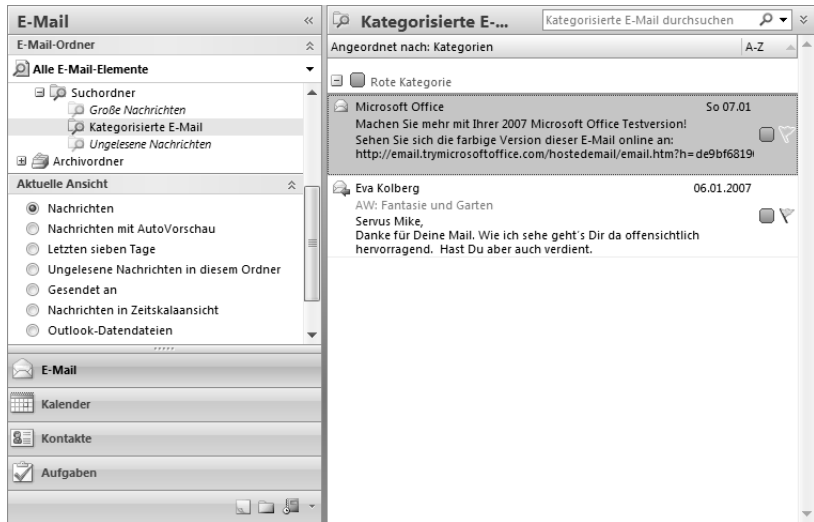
E-Mail «

E-Mail-Ordner

Alle E-Mail-Elemente

Suchordner
Große Nachrichten
Kategorisierte E-Mail
Ungelesene Nachrichten
Archivordner

Aktuelle Ansicht

Nachrichten
Nachrichten mit AutoVorschau
Letzten sieben Tage
Ungelesene Nachrichten in diesem Ordner
Gesendet an
Nachrichten in Zeitskalaansicht
Outlook-Datendateien

E-Mail
Kalender
Kontakte
Aufgaben

Kategorisierte E-...

Kategorisierte E-Mail durchsuchen

Angeordnet nach: Kategorien A-Z

Rote Kategorie

Microsoft Office So 07.01
Machen Sie mehr mit Ihrer 2007 Microsoft Office Testversion!
Sehen Sie sich die farbige Version dieser E-Mail online an:
http://email.trymicrosoftoffice.com/hostedemail/email.htm?h=de9bf6819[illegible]

Eva Kolberg 06.01.2007
AW: Fantasie und Garten
Servus Mike,
Danke für Deine Mail. Wie ich sehe geht's Dir da offensichtlich hervorragend. Hast Du aber auch verdient.